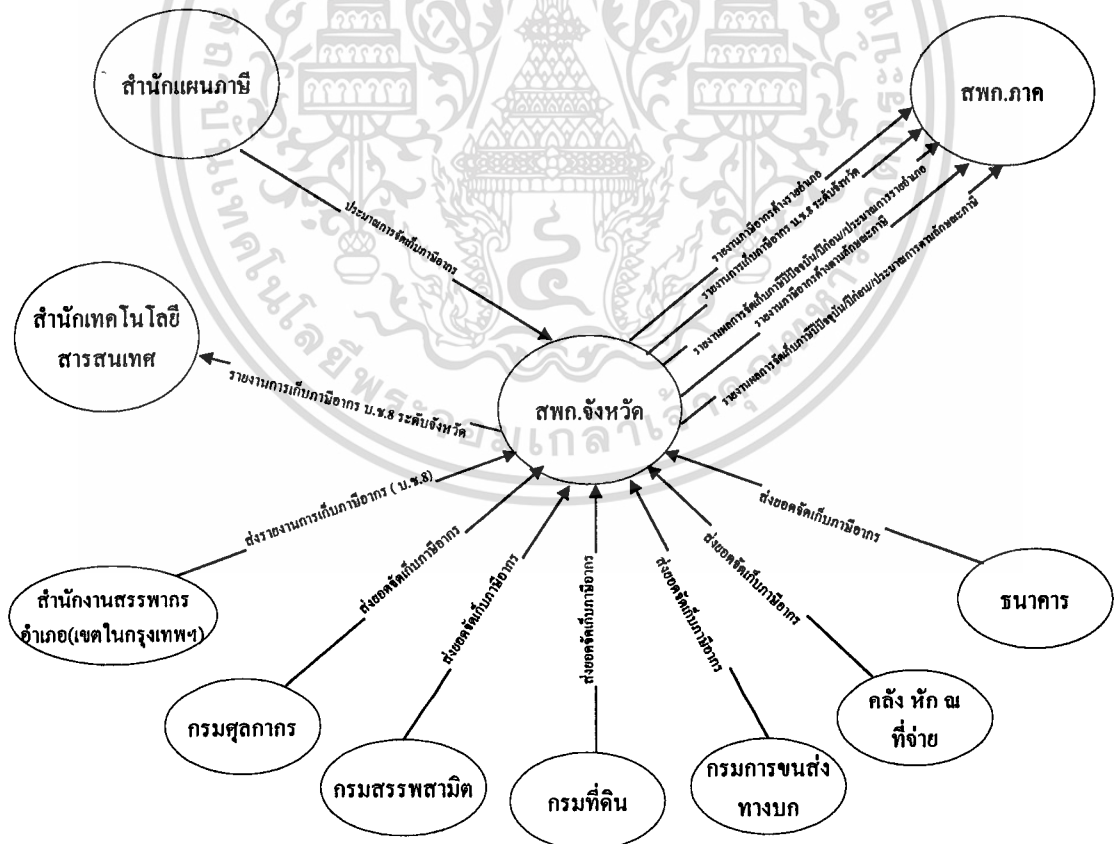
สำนักแผนภาษี

สพก.ภาค

ประมาณการจัดเก็บภาษีอากร

รายงานภาษีอากรค้างรายอำเภอ

รายงานการเก็บภาษีอากร บ.ช.8 ระดับจังหวัด

รายงานผลการจัดเก็บภาษีปีปัจจุบัน/ปีก่อน/ประมาณการรายอำเภอ

รายงานภาษีอากรค้างตามลักษณะภาษี

รายงานผลการจัดเก็บภาษีปีปัจจุบัน/ปีก่อน/ประมาณการตามลักษณะภาษี

สำนักเทคโนโลยีสารสนเทศ

รายงานการเก็บภาษีอากร บ.ช.8 ระดับจังหวัด

สพก.จังหวัด

ส่งรายงานการเก็บภาษีอากร ( บ.ช.8)

ส่งยอดจัดเก็บภาษีอากร

ส่งยอดจัดเก็บภาษีอากร

ส่งยอดจัดเก็บภาษีอากร

ส่งยอดจัดเก็บภาษีอากร

ส่งยอดจัดเก็บภาษีอากร

ส่งยอดจัดเก็บภาษีอากร

ส่งยอดจัดเก็บภาษีอากร

สำนักงานสรรพากรอำเภอ(เขตในกรุงเทพฯ)

ธนาคาร

กรมศุลกากร

คลัง หัก ณ ที่จ่าย

กรมสรรพสามิต

กรมที่ดิน

กรมการขนส่งทางบก